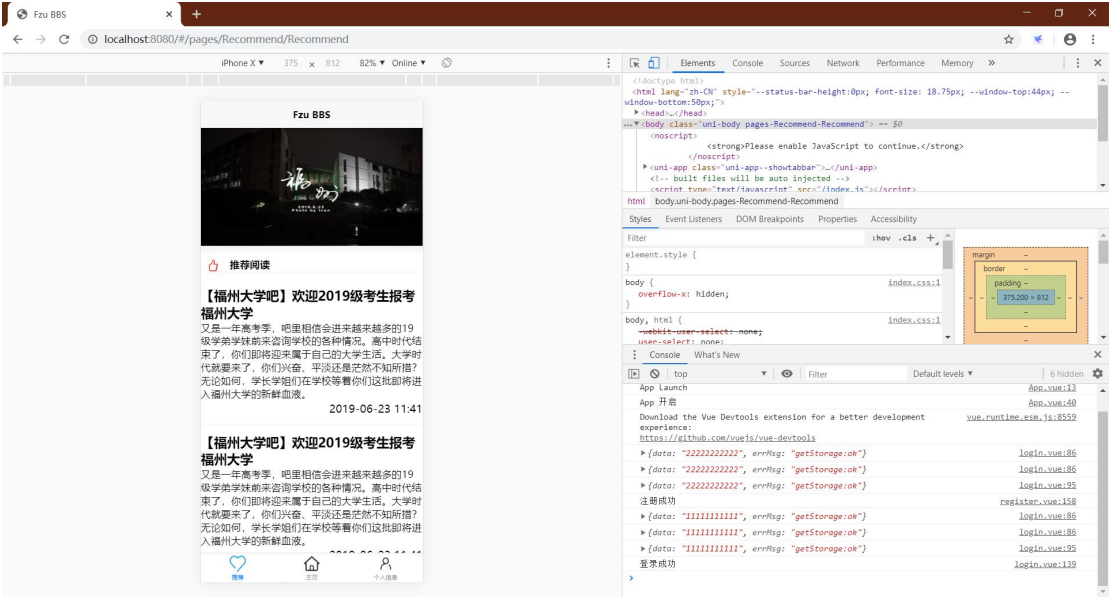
Fzu BBS
localhost:8080/#/pages/Recommend/Recommend
iPhone X ▾ 375 x 812 82% ▾ Online ▾

Fzu BBS

推荐阅读

【福州大学吧】欢迎2019级考生报考福州大学
又是一年高考季，吧里相信会进来越来越多的19级学弟学妹前来咨询学校的各种情况。高中时代结束了，你们即将迎来属于自己的大学生活。大学时代就要来了，你们兴奋、平淡还是茫然不知所措？无论如何，学长学姐们在学校等着你们这批即将进入福州大学的新鲜血液。
2019-06-23 11:41

【福州大学吧】欢迎2019级考生报考福州大学
又是一年高考季，吧里相信会进来越来越多的19级学弟学妹前来咨询学校的各种情况。高中时代结束了，你们即将迎来属于自己的大学生活。大学时代就要来了，你们兴奋、平淡还是茫然不知所措？无论如何，学长学姐们在学校等着你们这批即将进入福州大学的新鲜血液。

推荐 主页 个人信息

Elements Console Sources Network Performance Memory »
<!doctype html>
<html lang="zh-CN" style="--status-bar-height:0px; font-size: 18.75px; --window-top:44px; --window-bottom:50px;">
▶<head>…</head>
…▼<body class="uni-body pages-Recommend-Recommend"> == $0
<noscript>
<strong>Please enable JavaScript to continue.</strong>
</noscript>
▶<uni-app class="uni-app--showtabbar">…</uni-app>
<!-- built files will be auto injected -->
<script type="text/javascript" src="/index.js"></script>
html body.uni-body.pages-Recommend-Recommend
Styles Event Listeners DOM Breakpoints Properties Accessibility
Filter :hov .cls +
element.style {
}
body { index.css:1
overflow-x: hidden;
}
body, html { index.css:1
-webkit-user-select: none;
user-select: none;
margin –
border –
padding –
375.200 × 812
Console What's New
top Filter Default levels ▾ 6 hidden
App Launch App.vue:13
App 开启 App.vue:40
Download the Vue Devtools extension for a better development experience: vue.runtime.esm.js:8559
https://github.com/vuejs/vue-devtools
▶{data: "22222222222", errMsg: "getStorage:ok"} login.vue:86
▶{data: "22222222222", errMsg: "getStorage:ok"} login.vue:86
▶{data: "22222222222", errMsg: "getStorage:ok"} login.vue:95
注册成功 register.vue:158
▶{data: "11111111111", errMsg: "getStorage:ok"} login.vue:86
▶{data: "11111111111", errMsg: "getStorage:ok"} login.vue:86
▶{data: "11111111111", errMsg: "getStorage:ok"} login.vue:95
登录成功 login.vue:139